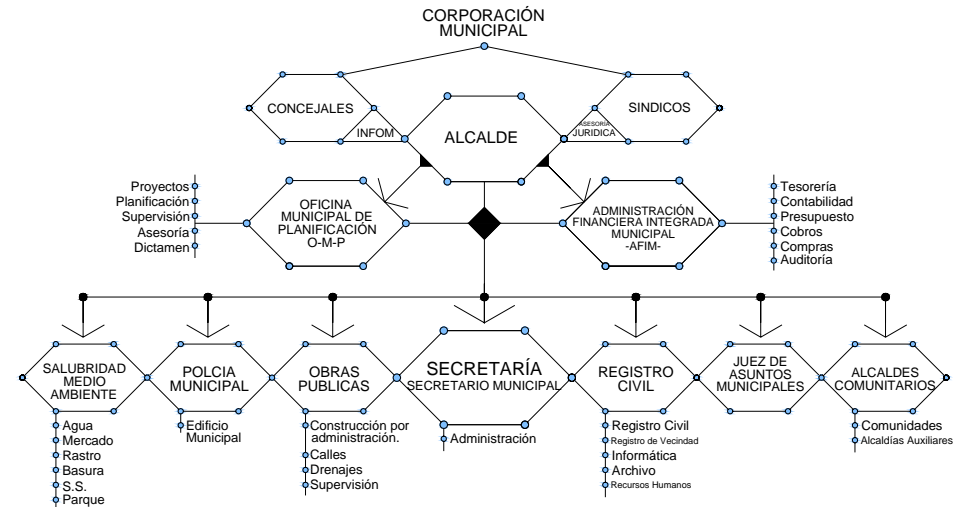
CORPORACIÓN MUNICIPAL

CONCEJALES

INFOM

ALCALDE

ASESORIA JURIDICA

SINDICOS

Proyectos
Planificación
Supervisión
Asesoría
Dictamen

OFICINA MUNICIPAL DE PLANIFICACIÓN O-M-P

ADMINISTRACIÓN FINANCIERA INTEGRADA MUNICIPAL -AFIM-

Tesorería
Contabilidad
Presupuesto
Cobros
Compras
Auditoría

SALUBRIDAD MEDIO AMBIENTE

POLCIA MUNICIPAL

OBRAS PUBLICAS

SECRETARÍA
SECRETARIO MUNICIPAL

REGISTRO CIVIL

JUEZ DE ASUNTOS MUNICIPALES

ALCALDES COMUNITARIOS

Agua
Mercado
Rastro
Basura
S.S.
Parque

Edificio Municipal

Construcción por administración.
Calles
Drenajes
Supervisión

Administración

Registro Civil
Registro de Vecindad
Informática
Archivo
Recursos Humanos

Comunidades
Alcaldías Auxiliares